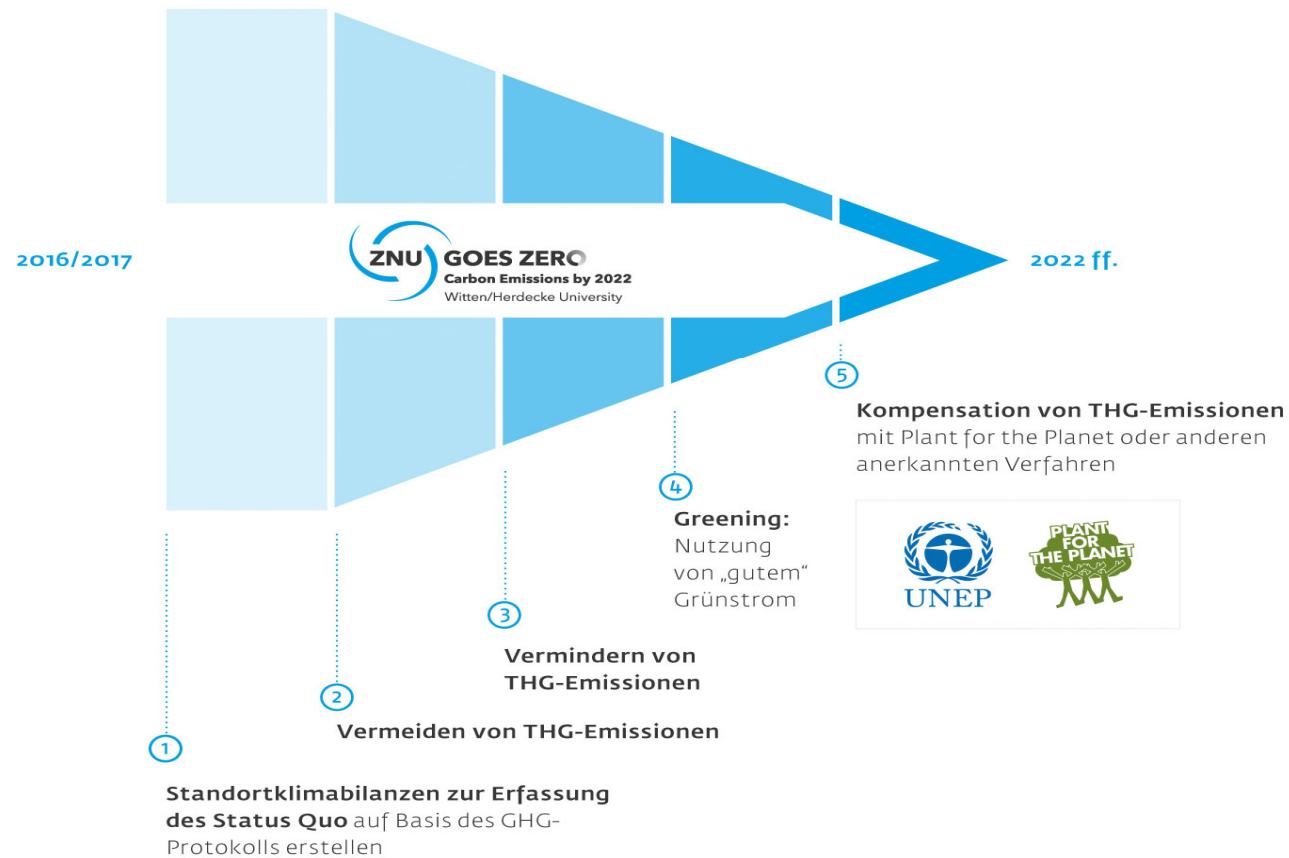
2016/2017

ZNU GOES ZERO
Carbon Emissions by 2022
Witten/Herdecke University

2022 ff.

5
Kompensation von THG-Emissionen mit Plant for the Planet oder anderen anerkannten Verfahren

UNEP

PLANT FOR THE PLANET

4
Greening: Nutzung von „gutem“ Grünstrom

3
Vermindern von THG-Emissionen

2
Vermeiden von THG-Emissionen

1
Standortklimabilanzen zur Erfassung des Status Quo auf Basis des GHG-Protokolls erstellen